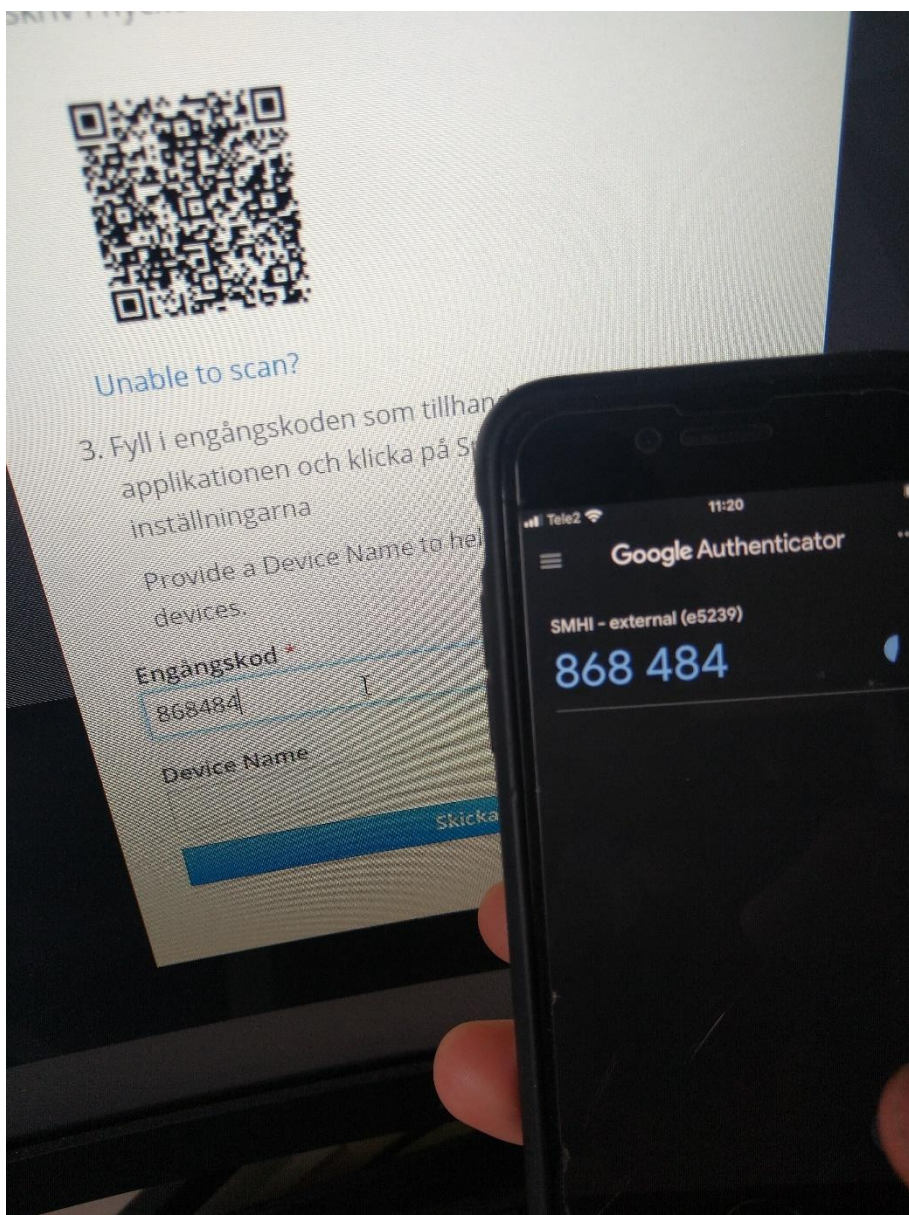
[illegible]

Unable to scan?

3. Fyll i engångskoden som tillhan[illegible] applikationen och klicka på S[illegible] inställningarna

Provide a Device Name to hel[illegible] devices.

Engångskod *
868484

Device Name

Skicka

Tele2 11:20
Google Authenticator
SMHI - external (e5239)
868 484